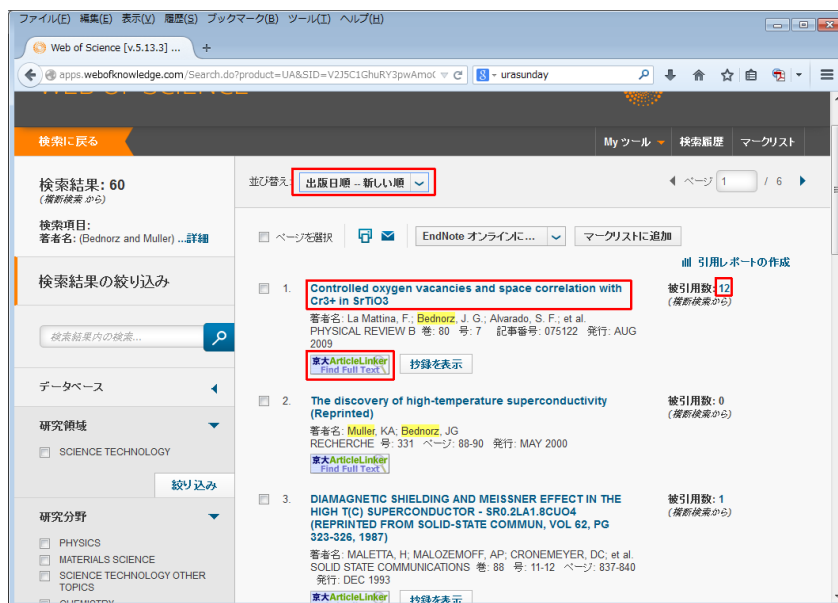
ファイル(F) 編集(E) 表示(V) 履歴(S) ブックマーク(B) ツール(T) ヘルプ(H)

Web of Science [v.5.13.3] ... +

apps.webofknowledge.com/Search.do?product=UA&SID=V2J5C1GhuRY3pwAmo( urasunday

検索に戻る

My ツール 検索履歴 マークリスト

検索結果: 60
(横断検索 から)

検索項目:
著者名: (Bednorz and Muller) ...詳細

検索結果の絞り込み

検索結果内の検索...

データベース

研究領域
SCIENCE TECHNOLOGY

絞り込み

研究分野
PHYSICS
MATERIALS SCIENCE
SCIENCE TECHNOLOGY OTHER TOPICS

並び替え: 出版日順 -- 新しい順

ページ 1 / 6

ページを選択

EndNote オンラインに...

マークリストに追加

引用レポートの作成

1. Controlled oxygen vacancies and space correlation with Cr3+ in SrTiO3
著者名: La Mattina, F.; Bednorz, J. G.; Alvarado, S. F.; et al.
PHYSICAL REVIEW B 巻: 80 号: 7 記事番号: 075122 発行: AUG 2009
京大ArticleLinker Find Full Text
抄録を表示
被引用数: 12
(横断検索から)

2. The discovery of high-temperature superconductivity (Reprinted)
著者名: Muller, KA; Bednorz, JG
RECHERCHE 号: 331 ページ: 88-90 発行: MAY 2000
京大ArticleLinker Find Full Text
被引用数: 0
(横断検索から)

3. DIAMAGNETIC SHIELDING AND MEISSNER EFFECT IN THE HIGH T(C) SUPERCONDUCTOR - SR0.2LA1.8CUO4 (REPRINTED FROM SOLID-STATE COMMUN, VOL 62, PG 323-326, 1987)
著者名: MALETTA, H; MALOZEMOFF, AP; CRONEMEYER, DC; et al.
SOLID STATE COMMUNICATIONS 巻: 88 号: 11-12 ページ: 837-840 発行: DEC 1993
京大ArticleLinker
抄録を表示
被引用数: 1
(横断検索から)